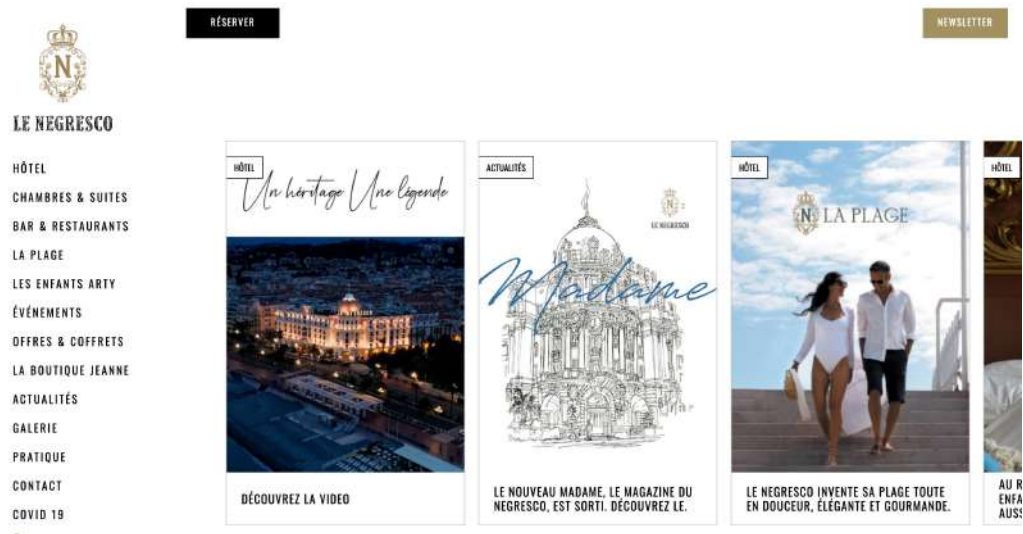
RÉSERVER

NEWSLETTER

N

LE NEGRESCO

HÔTEL
CHAMBRES & SUITES
BAR & RESTAURANTS
LA PLAGE
LES ENFANTS ARTY
ÉVÉNEMENTS
OFFRES & COFFRETS
LA BOUTIQUE JEANNE
ACTUALITÉS
GALERIE
PRATIQUE
CONTACT
COVID 19

HÔTEL

Un héritage Une légende

DÉCOUVREZ LA VIDEO

ACTUALITÉS

LE NEGRESCO

Madame

LE NOUVEAU MADAME, LE MAGAZINE DU NEGRESCO, EST SORTI. DÉCOUVREZ LE.

HÔTEL

N LA PLAGE

LE NEGRESCO INVENTE SA PLAGE TOUTE EN DOUCEUR, ÉLÉGANTE ET GOURMANDE.

HÔTEL

AU R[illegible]
ENFA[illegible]
AUSS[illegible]